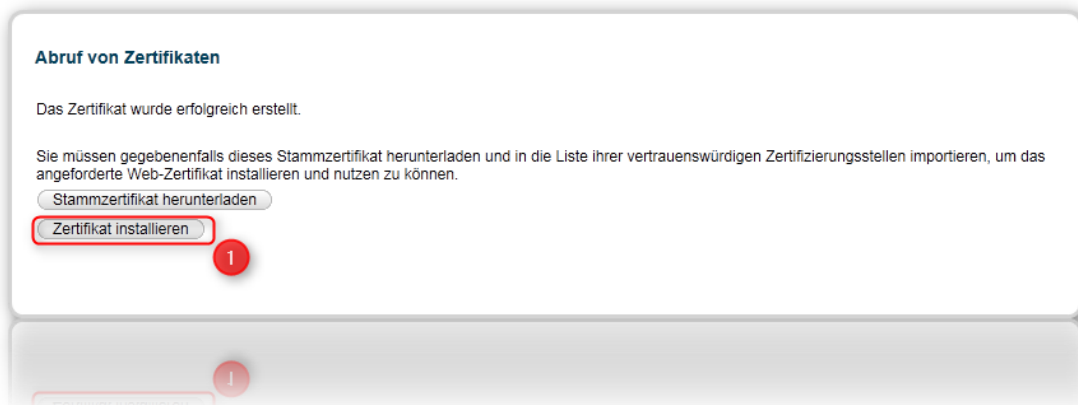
Abruf von Zertifikaten

Das Zertifikat wurde erfolgreich erstellt.

Sie müssen gegebenenfalls dieses Stammzertifikat herunterladen und in die Liste ihrer vertrauenswürdigen Zertifizierungsstellen importieren, um das angeforderte Web-Zertifikat installieren und nutzen zu können.

Stammzertifikat herunterladen

Zertifikat installieren

1